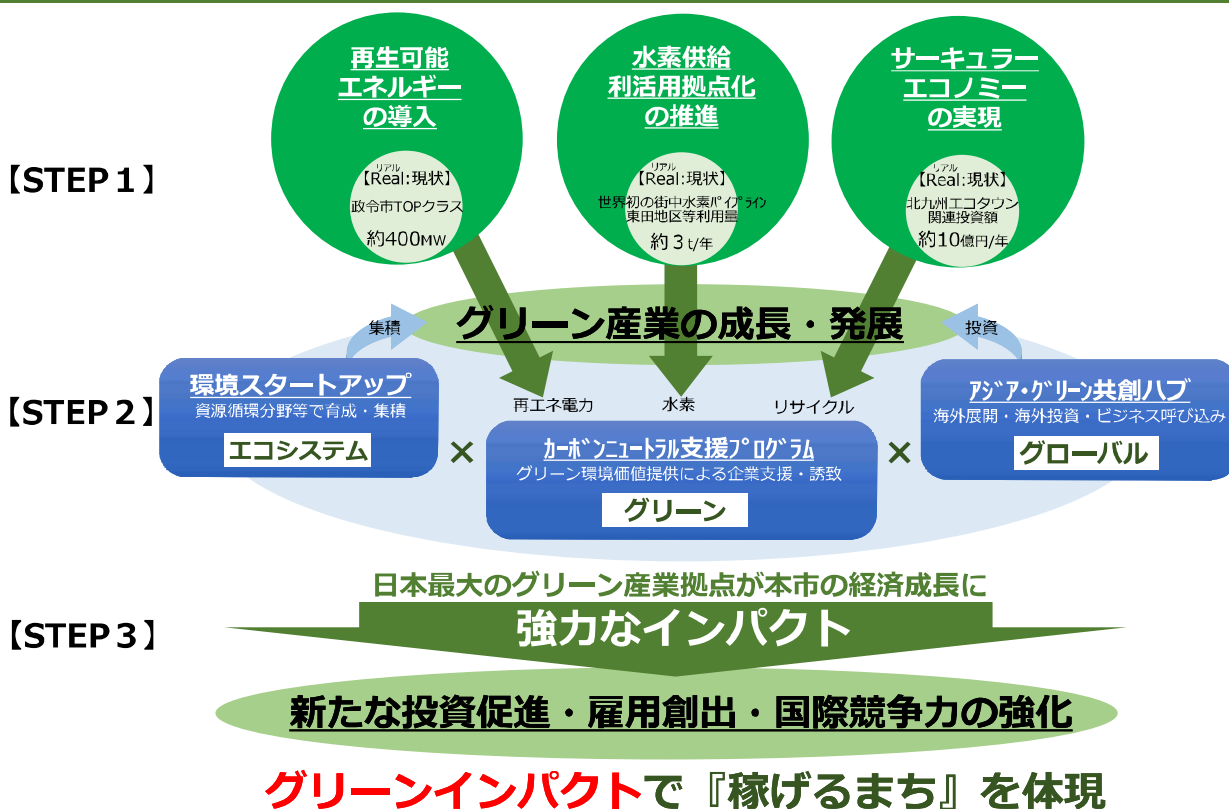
【STEP１】

再生可能エネルギーの導入

リアル
【Real:現状】
政令市TOPクラス
約400MW

水素供給利活用拠点化の推進

リアル
【Real:現状】
世界初の街中水素パイプライン
東田地区等利用量
約３t/年

サーキュラーエコノミーの実現

リアル
【Real:現状】
北九州エコタウン関連投資額
約10億円/年

グリーン産業の成長・発展

集積

投資

【STEP２】

環境スタートアップ
資源循環分野等で育成・集積
エコシステム

再エネ電力

水素

リサイクル

×

カーボンニュートラル支援プログラム
グリーン環境価値提供による企業支援・誘致
グリーン

×

アジア・グリーン共創ハブ
海外展開・海外投資・ビジネス呼び込み
グローバル

【STEP３】

日本最大のグリーン産業拠点が本市の経済成長に
強力なインパクト

新たな投資促進・雇用創出・国際競争力の強化

グリーンインパクトで『稼げるまち』を体現